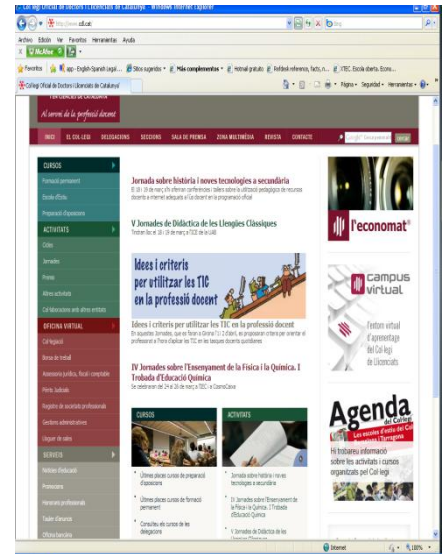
Col·legi Oficial de Doctors i Llicenciats de Catalunya - Windows Internet Explorer

http://www.cdl.cat

Archivo Edición Ver Favoritos Herramientas Ayuda

McAfee

Favoritos | app - English-Spanish Legal... | Sitios sugeridos | Más complementos | Hotmail gratuito | Refdesk reference, facts, n... | XTEC. Escola oberta. Econo...

Col·legi Oficial de Doctors i Llicenciats

Página | Seguridad | Herramientas

Al servei de la professió docent

INICI | EL COL·LEGI | DELEGACIONS | SECCIONS | SALA DE PREMSA | ZONA MULTIMÈDIA | REVISTA | CONTACTE

CURSOS
Formació permanent
Escola d'Estiu
Preparació d'oposicions

ACTIVITATS
Cicles
Jornades
Premis
Altres activitats
Col·laboracions amb altres entitats

OFICINA VIRTUAL
Col·legiació
Borsa de treball
Assessoria jurídica, fiscal i comptable
Pèrits Judicials
Registre de societats professionals
Gestions administratives
Lloguer de sales

SERVEIS
Notícies il·lustrades
Promocions
Itinerari professionals
Tauler d'anuncis
Oficina bancària

Jornada sobre història i noves tecnologies a secundària
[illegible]

V Jornades de Didàctica de les Llengües Clàssiques
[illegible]

Idees i criteris per utilitzar les TIC en la professió docent

Idees i criteris per utilitzar les TIC en la professió docent
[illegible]

IV Jornades sobre l'Ensenyament de la Física i la Química. I Trobada d'Educació Química
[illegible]

CURSOS
Últimes places cursos de preparació d'oposicions
Últimes places cursos de formació permanent
Consulteu els cursos de les delegacions

ACTIVITATS
Jornada sobre història i noves tecnologies a secundària
IV Jornades sobre l'Ensenyament de la Física i la Química. I Trobada d'Educació Química
V Jornades de Didàctica de les Llengües Clàssiques

l'economat

campus virtual
l'entorn virtual d'aprenentatge del Col·legi de Llicenciats

Agenda del Col·legi
Hi trobareu informació sobre les activitats i cursos organitzats pel Col·legi

Internet | 100%